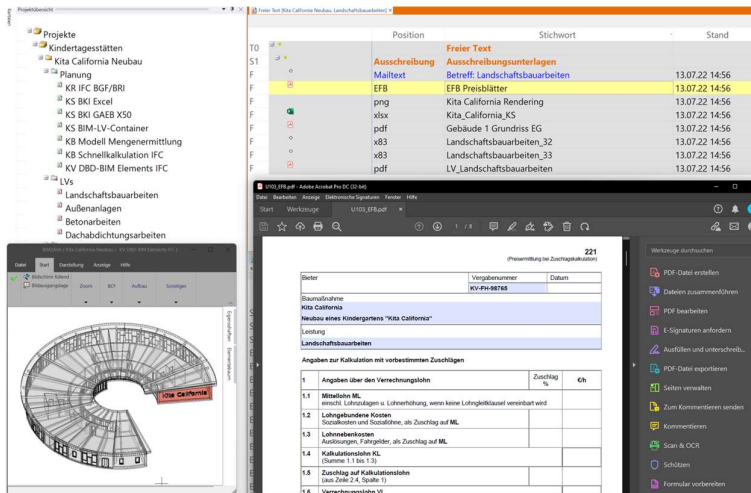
Projektübersicht

Projekte
Kindertagesstätten
Kita California Neubau
Planung
KR IFC BGF/BRI
KS BKI Excel
KS BKI GAEB X50
KS BIM-LV-Container
KB Modell Mengenermittlung
KB Schnellkalkulation IFC
KV DBD-BIM Elements IFC
LVs
Landschaftsbauarbeiten
Außenanlagen
Betonarbeiten
Dachabdichtungsarbeiten

Freier Text [Kita California Neubau, Landschaftsbauarbeiten]

| | Position | Stichwort | Stand |
|---|---|---|---|
| T0 | | Freier Text | |
| S1 | Ausschreibung | Ausschreibungsunterlagen | |
| F | Mailtext | Betreff: Landschaftsbauarbeiten | 13.07.22 14:56 |
| F | EFB | EFB Preisblätter | 13.07.22 14:56 |
| F | png | Kita California Rendering | 13.07.22 14:56 |
| F | xlsx | Kita_California_KS | 13.07.22 14:56 |
| F | pdf | Gebäude 1 Grundriss EG | 13.07.22 14:56 |
| F | x83 | Landschaftsbauarbeiten_32 | 13.07.22 14:56 |
| F | x83 | Landschaftsbauarbeiten_33 | 13.07.22 14:56 |
| F | pdf | LV_Landschaftsbauarbeiten | 13.07.22 14:56 |

Datei Start Darstellung Anzeige Hilfe
Zoom BCF Aufbau Sonstiges
Kita California

U103_EFB.pdf - Adobe Acrobat Pro DC (32-bit)
Datei Bearbeiten Anzeige Elektronische Signaturen Fenster Hilfe
Start Werkzeuge U103_EFB.pdf

221
(Preisermittlung bei Zuschlagskalkulation)

| Bieter | Vergabenummer | Datum |
|---|---|---|
| | KV-FH-98765 | |

Baumaßnahme
Kita California
Neubau eines Kindergartens "Kita California"

Leistung
Landschaftsbauarbeiten

Angaben zur Kalkulation mit vorbestimmten Zuschlägen

| 1 | Angaben über den Verrechnungslohn | Zuschlag % | €/h |
|---|---|---|---|
| 1.1 | Mittellohn ML einschl. Lohnzulagen u. Lohnerhöhung, wenn keine Lohngleitklausel vereinbart wird | | |
| 1.2 | Lohngebundene Kosten Sozialkosten und Soziallöhne, als Zuschlag auf ML | | |
| 1.3 | Lohnnebenkosten Auslösungen, Fahrgelder, als Zuschlag auf ML | | |
| 1.4 | Kalkulationslohn KL (Summe 1.1 bis 1.3) | | |
| 1.5 | Zuschlag auf Kalkulationslohn (aus Zeile 2.4, Spalte 1) | | |
| 1.6 | Verrechnungslohn VL | | |

Werkzeuge durchsuchen
PDF-Datei erstellen
Dateien zusammenführen
PDF bearbeiten
E-Signaturen anfordern
Ausfüllen und unterschreib...
PDF-Datei exportieren
Seiten verwalten
Zum Kommentieren senden
Kommentieren
Scan & OCR
Schützen
Formular vorbereiten